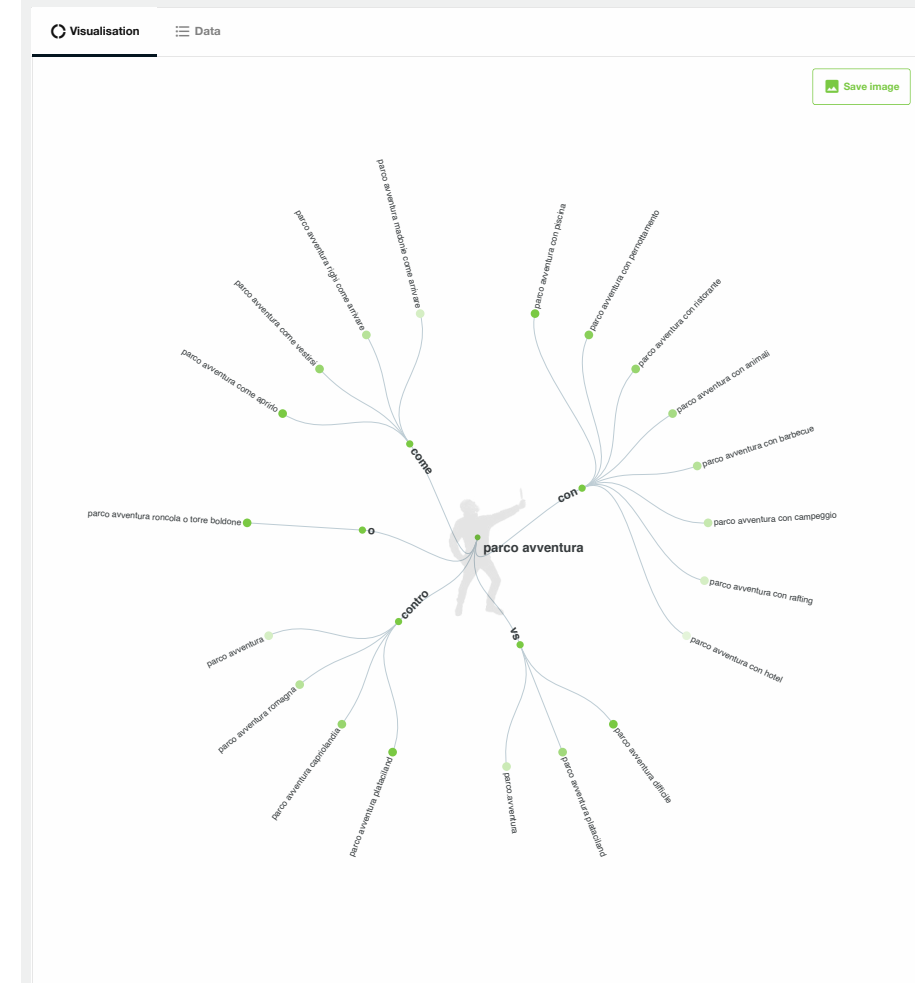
Visualisation
Data
Save image

parco avventura madonie come arrivare
parco avventura righi come arrivare
parco avventura come vestirsi
parco avventura come aprirlo
come
parco avventura con piscina
parco avventura con pernottamento
parco avventura con ristorante
parco avventura con animali
parco avventura con barbecue
con
parco avventura con campeggio
parco avventura con rafting
parco avventura con hotel
parco avventura roncola o torre boldone
o
parco avventura
contro
parco avventura
parco avventura romagna
parco avventura caprolandia
parco avventura playaciland
vs
parco avventura
parco avventura playaciland
parco avventura difficile